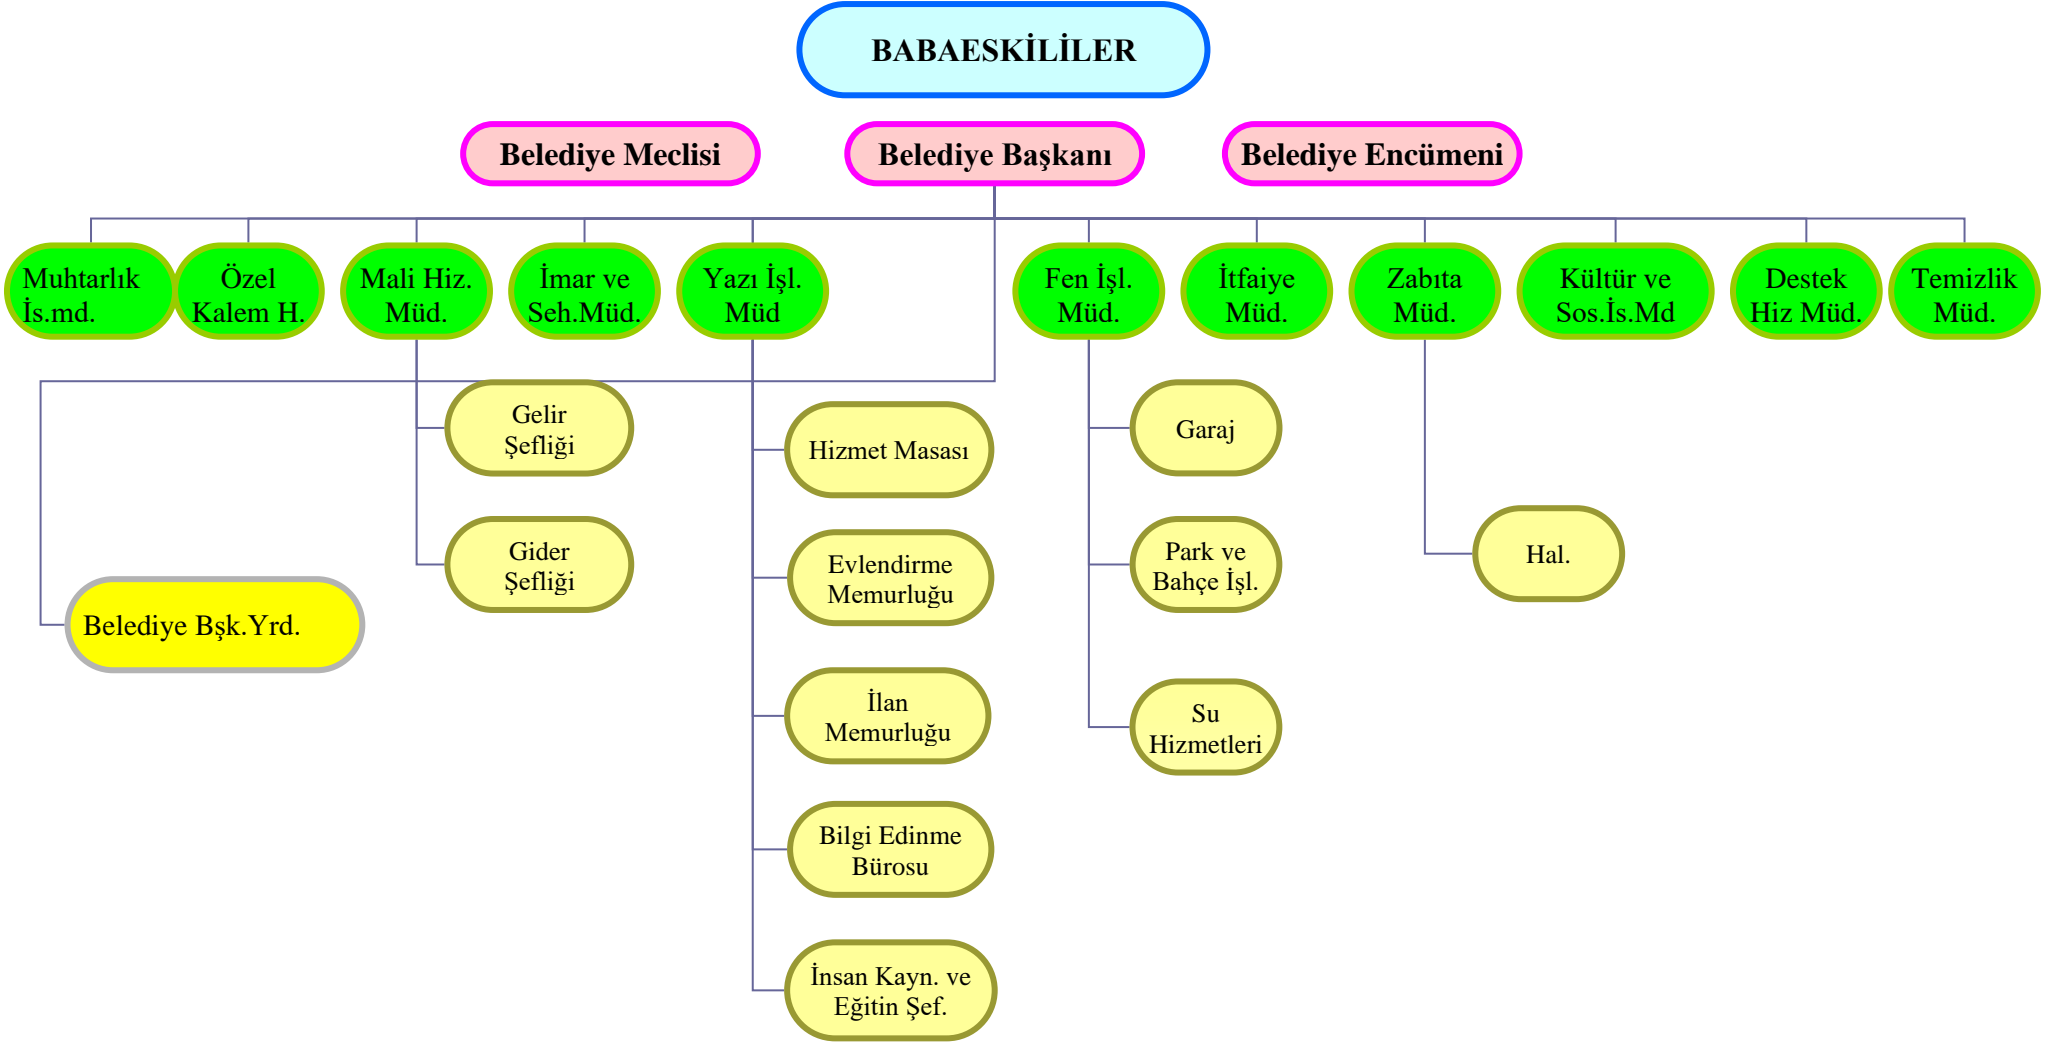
BABAESKİLİLER

Belediye Meclisi

Belediye Başkanı

Belediye Encümeni

Muhtarlık İs.md.

Özel Kalem H.

Mali Hiz. Müd.

İmar ve Seh.Müd.

Yazı İşl. Müd

Fen İşl. Müd.

İtfaiye Müd.

Zabıta Müd.

Kültür ve Sos.İs.Md

Destek Hiz Müd.

Temizlik Müd.

Gelir Şefliği

Gider Şefliği

Belediye Bşk.Yrd.

Hizmet Masası

Evlendirme Memurluğu

İlan Memurluğu

Bilgi Edinme Bürosu

İnsan Kayn. ve Eğitin Şef.

Garaj

Park ve Bahçe İşl.

Su Hizmetleri

Hal.